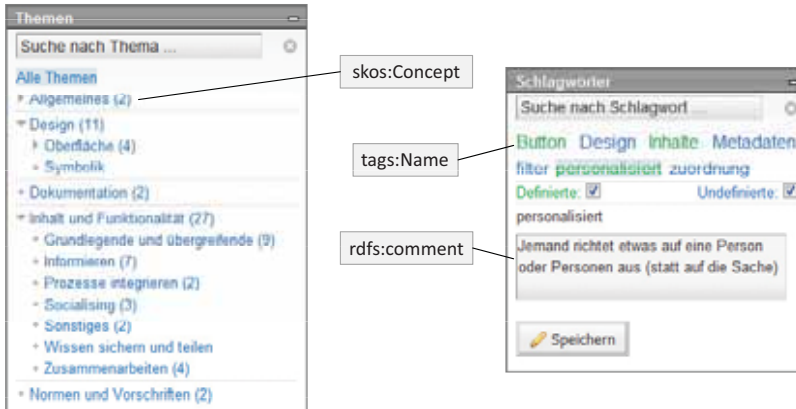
Themen

Suche nach Thema ...

Alle Themen

Allgemeines (2)

Design (11)

Oberfläche (4)

Symbolik

Dokumentation (2)

Inhalt und Funktionalität (27)

Grundlegende und übergreifende (9)

Informieren (7)

Prozesse integrieren (2)

Socialising (3)

Sonstiges (2)

Wissen sichern und teilen

Zusammenarbeiten (4)

Normen und Vorschriften (2)

skos:Concept

tags:Name

rdfs:comment

Schlagwörter

Suche nach Schlagwort ...

Button Design Inhalte Metadaten filter personalisiert zuordnung

Definierte: ☑ Undefinierte: ☑

personalisiert

Jemand richtet etwas auf eine Person oder Personen aus (statt auf die Sache)

Speichern